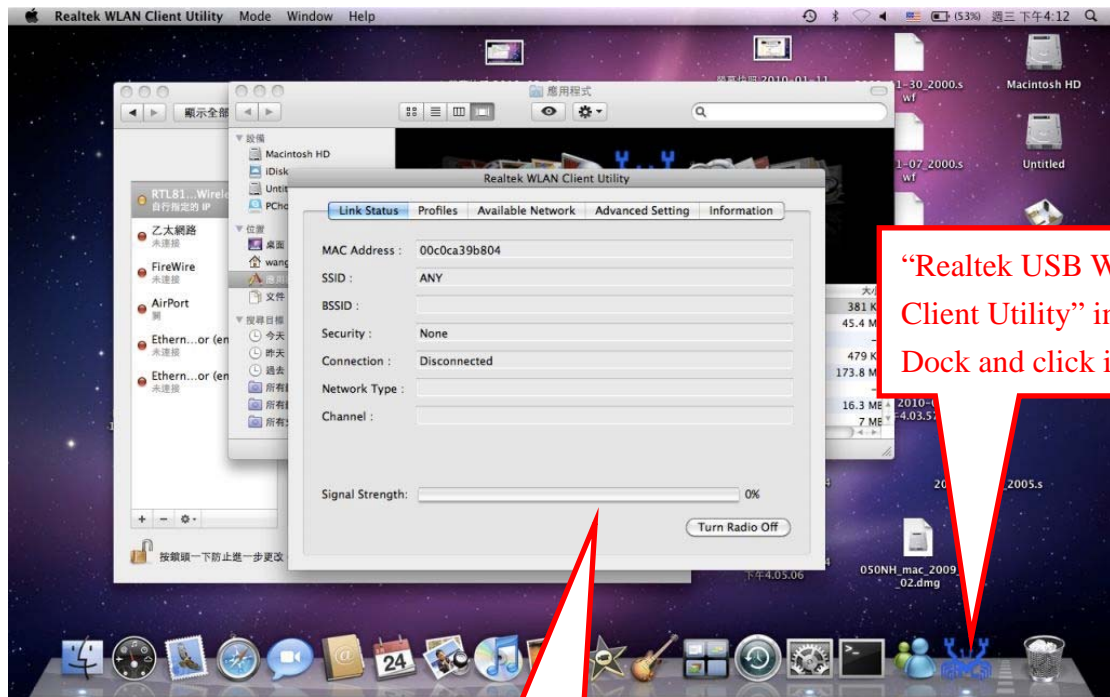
Realtek WLAN Client Utility Mode Window Help

(53%) 週三 下午4:12

Macintosh HD

Untitled

1-30_2000.s wf

1-07_2000.s wf

顯示全部

應用程式

裝置

Macintosh HD

iDisk

Unti

PCho

RTL81...Wirel 自行指定的 IP

乙太網路 未連接

FireWire 未連接

AirPort 關

Ethern...or (en 未連接

Ethern...or (en 未連接

位置

桌面

wang

應用

文件

搜尋目標

今天

昨天

過去

所有

所有

所有

按鎖頭一下防止進一步更改

Realtek WLAN Client Utility

| Link Status | Profiles | Available Network | Advanced Setting | Information |
|---|---|---|---|---|

MAC Address : 00c0ca39b804

SSID : ANY

BSSID :

Security : None

Connection : Disconnected

Network Type :

Channel :

Signal Strength: 0%

Turn Radio Off

381 K
45.4 M
479 K
173.8 M
16.3 MB
7 MB

2010-
4.03.57

2005.s

下午4.05.06

050NH_mac_2009_02.dmg

“Realtek USB W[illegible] Client Utility” in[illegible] Dock and click i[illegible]